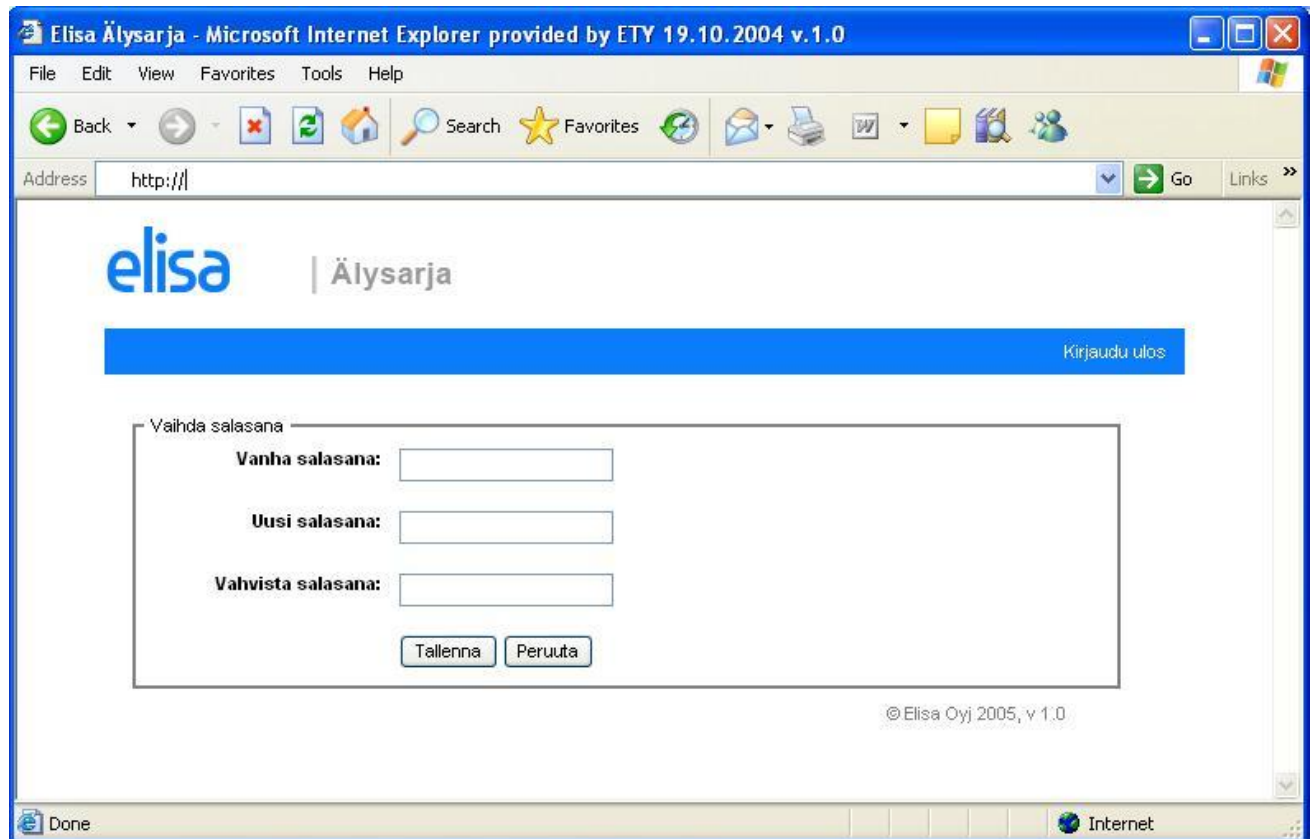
Elisa Älysarja - Microsoft Internet Explorer provided by ETY 19.10.2004 v.1.0

File Edit View Favorites Tools Help

Back Search Favorites

Address http://

Go Links

elisa | Älysarja

Kirjaudu ulos

Vaihda salasana

Vanha salasana:

Uusi salasana:

Vahvista salasana:

Tallenna Peruuta

© Elisa Oyj 2005, v 1.0

Done

Internet